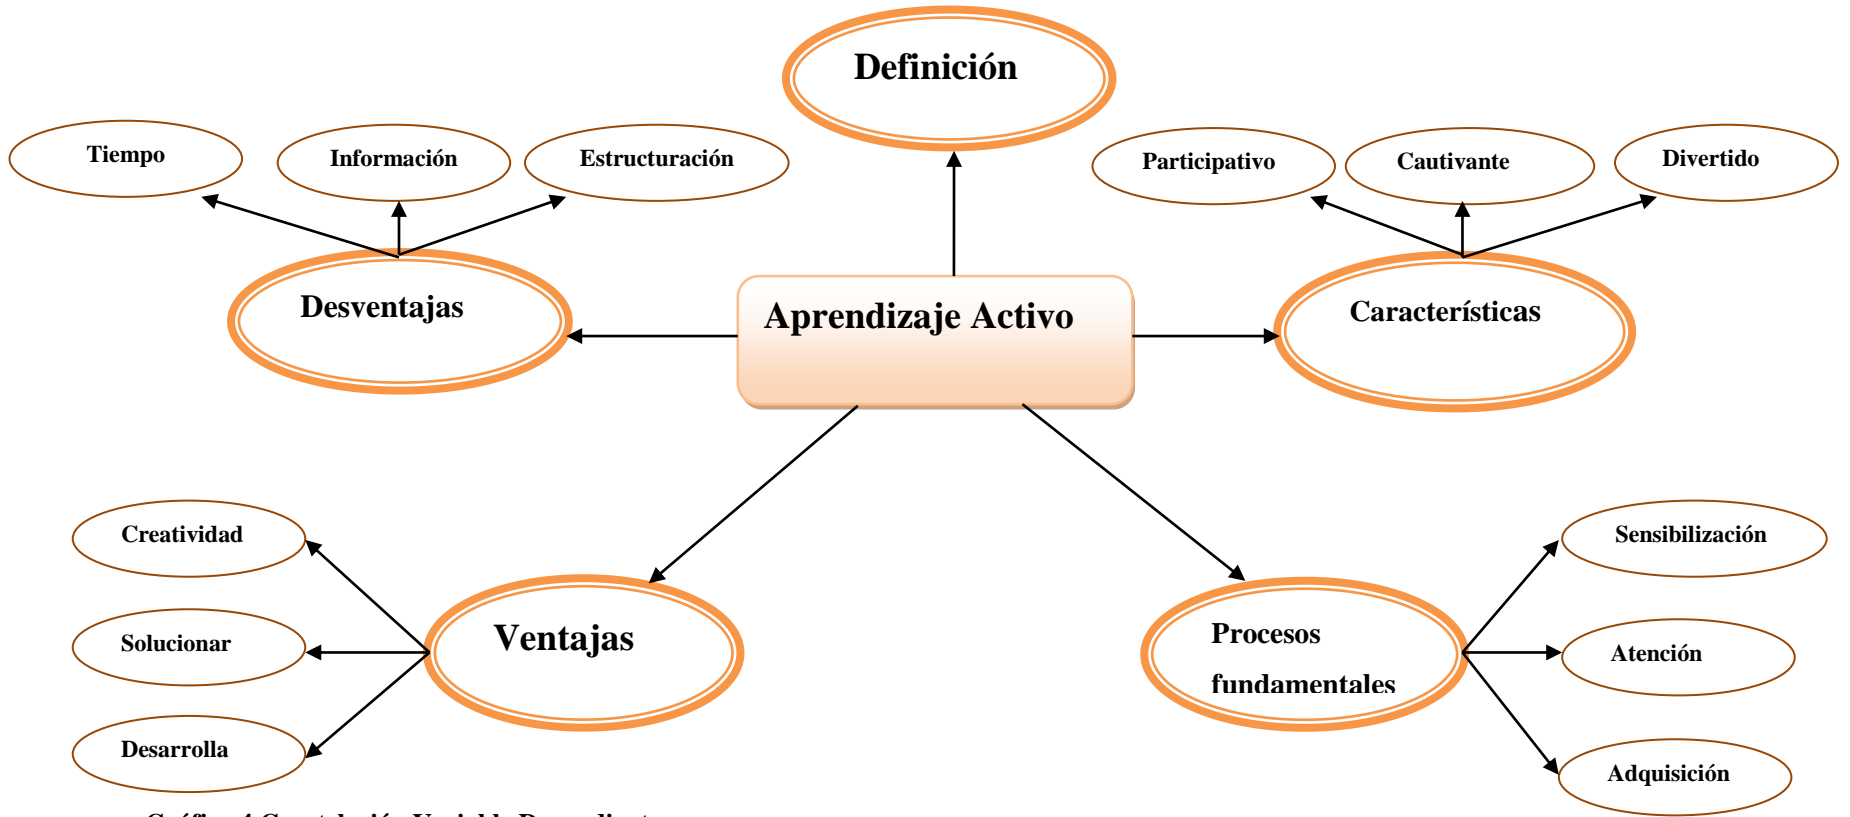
Definición

Tiempo

Información

Estructuración

Participativo

Cautivante

Divertido

Desventajas

Aprendizaje Activo

Características

Creatividad

Solucionar

Desarrolla

Ventajas

Procesos fundamentales

Sensibilización

Atención

Adquisición

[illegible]